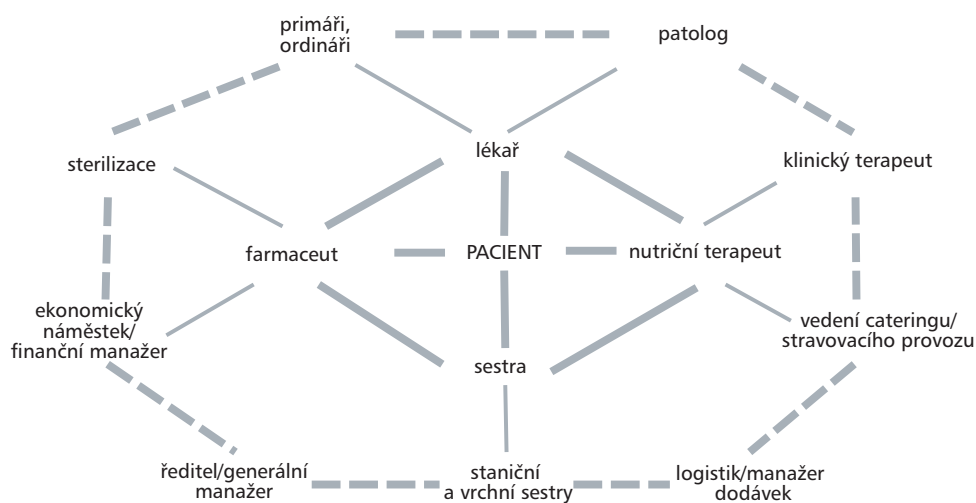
primáři, ordináři

patolog

sterilizace

lékař

klinický terapeut

farmaceut

PACIENT

nutriční terapeut

ekonomický náměstek/ finanční manažer

vedení cateringu/ stravovacího provozu

sestra

ředitel/generální manažer

staniční a vrchní sestry

logistik/manažer dodávek